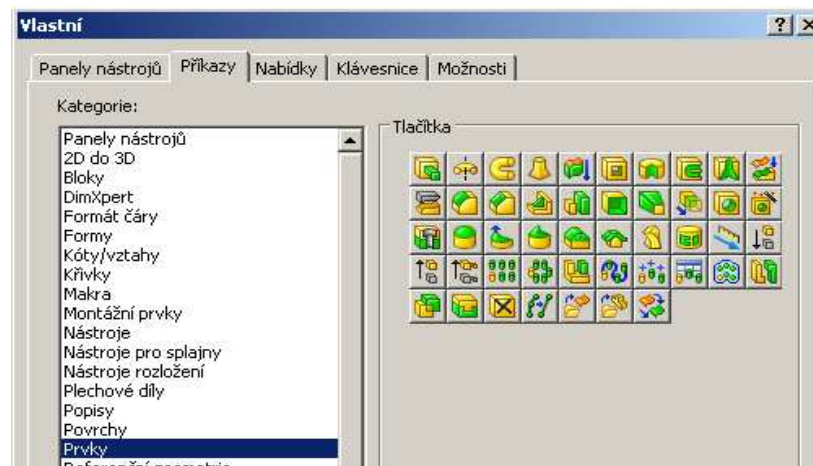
Vlastní

?

Panely nástrojů | Příkazy | Nabídky | Klávesnice | Možnosti

Kategorie:

Panely nástrojů
2D do 3D
Bloky
DimXpert
Formát čáry
Formy
Kóty/vztahy
Křivky
Makra
Montážní prvky
Nástroje
Nástroje pro splajny
Nástroje rozložení
Plechové díly
Popisy
Povrchy
Prvky
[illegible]

Tlačítka